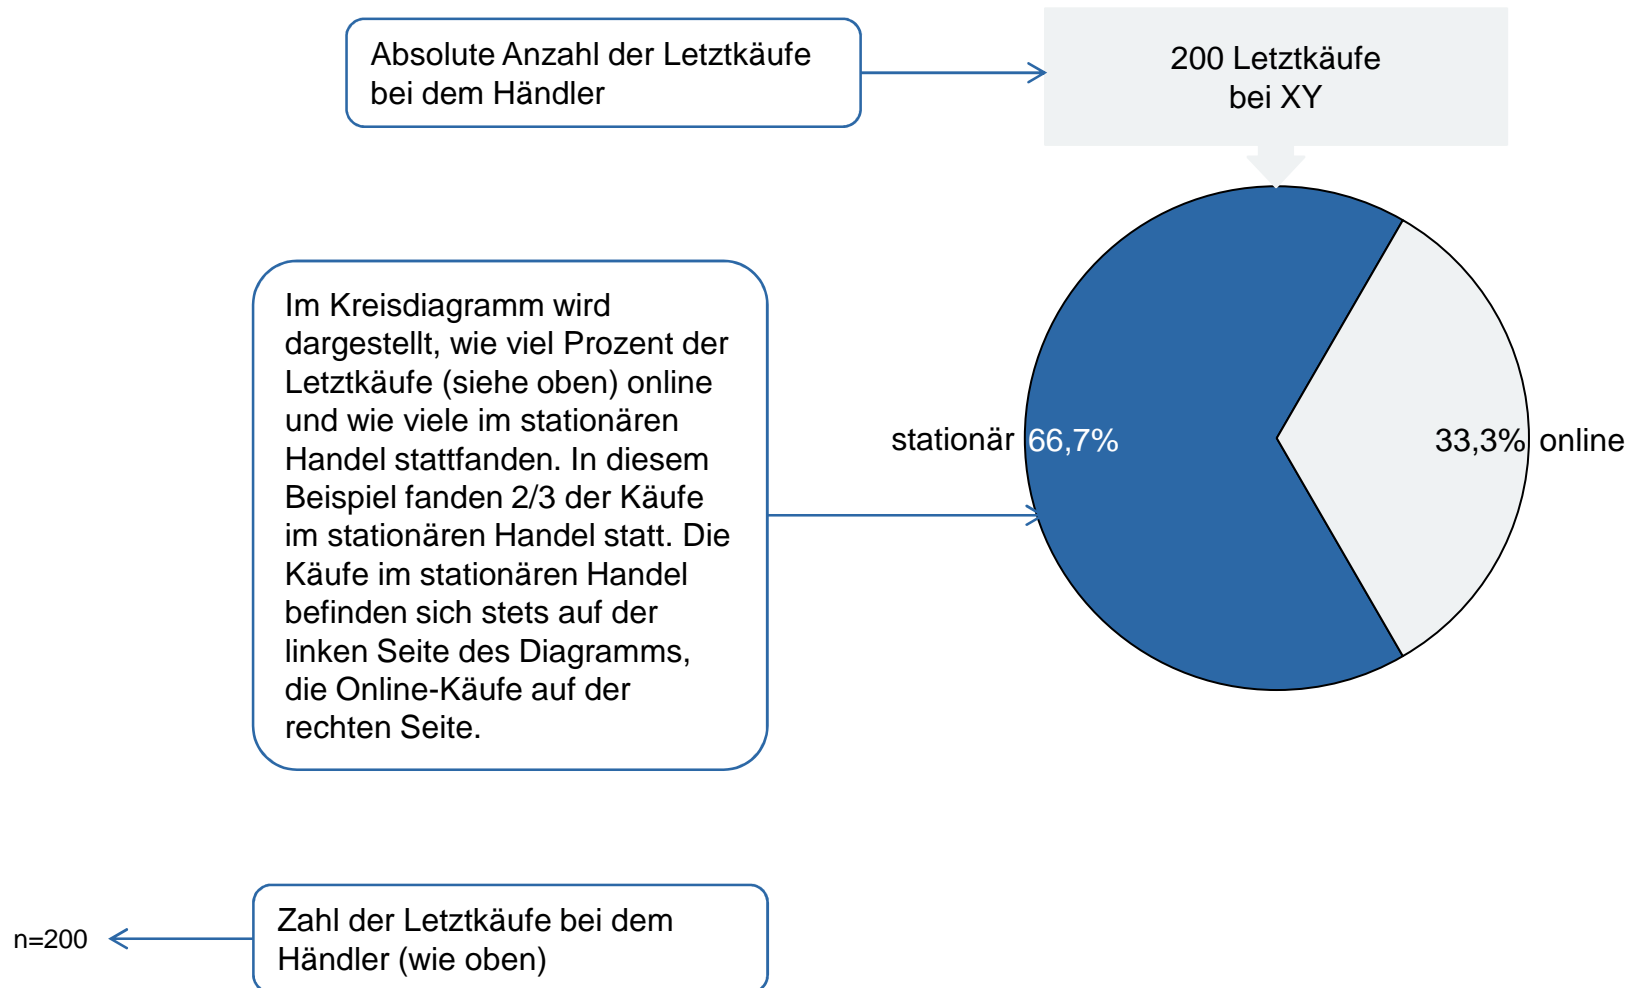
Absolute Anzahl der Letztkäufe bei dem Händler

200 Letztkäufe bei XY

Im Kreisdiagramm wird dargestellt, wie viel Prozent der Letztkäufe (siehe oben) online und wie viele im stationären Handel stattfanden. In diesem Beispiel fanden 2/3 der Käufe im stationären Handel statt. Die Käufe im stationären Handel befinden sich stets auf der linken Seite des Diagramms, die Online-Käufe auf der rechten Seite.

stationär 66,7%

33,3% online

n=200

Zahl der Letztkäufe bei dem Händler (wie oben)